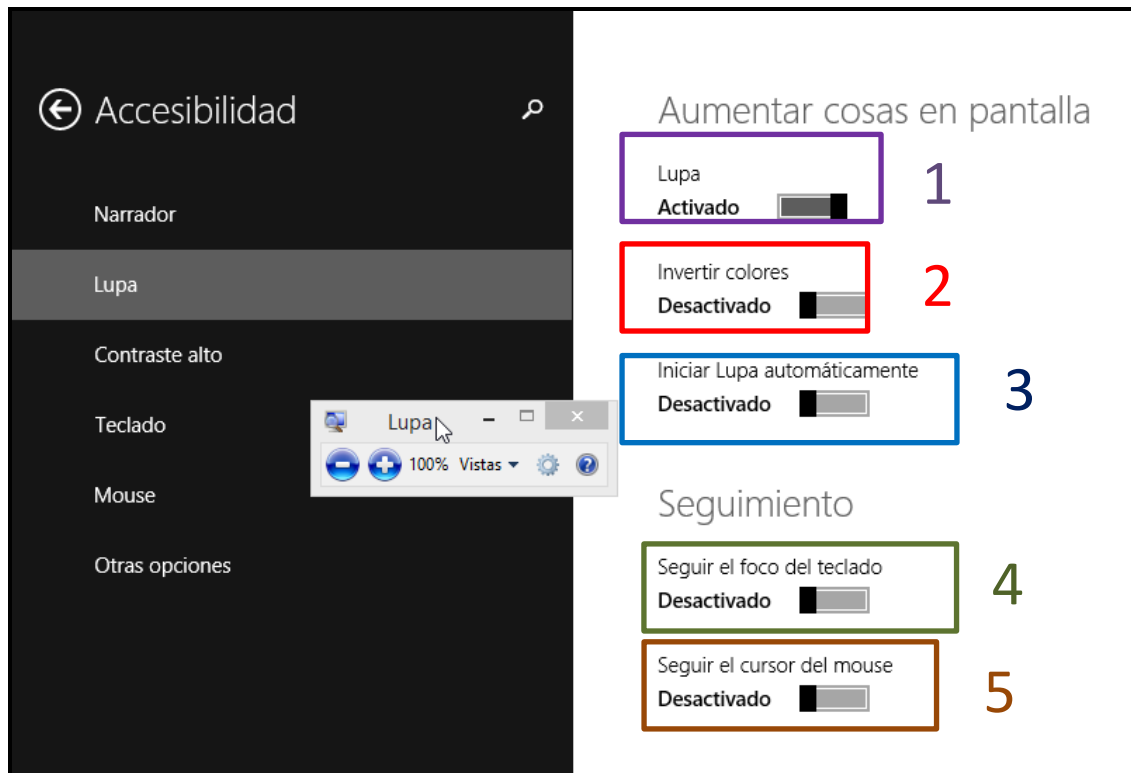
Accesibilidad

Narrador

Lupa

Contraste alto

Teclado

Mouse

Otras opciones

Lupa

100% Vistas

Aumentar cosas en pantalla

Lupa
Activado

1

Invertir colores
Desactivado

2

Iniciar Lupa automáticamente
Desactivado

3

Seguimiento

Seguir el foco del teclado
Desactivado

4

Seguir el cursor del mouse
Desactivado

5